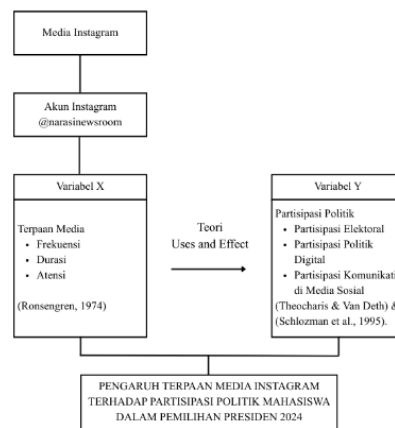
Media Instagram

Akun Instagram
@narasinewsroom

Variabel X

Terpaan Media
• Frekuensi
• Durasi
• Atensi

(Ronsengren, 1974)

Teori
Uses and Effect

Variabel Y

Partisipasi Politik
• Partisipasi Elektoral
• Partisipasi Politik Digital
• Partisipasi Komunikati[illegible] di Media Sosial

(Theocharis & Van Deth) &
(Schlozman et al., 1995).

PENGARUH TERPAAN MEDIA INSTAGRAM TERHADAP PARTISIPASI POLITIK MAHASISWA DALAM PEMILIHAN PRESIDEN 2024